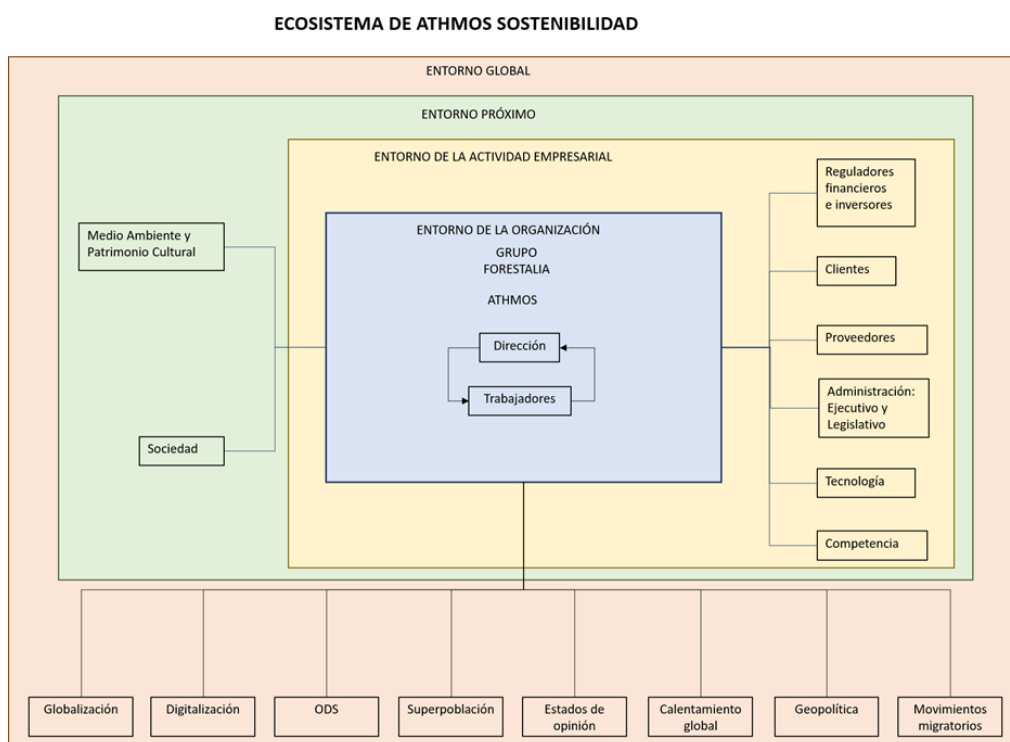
ECOSISTEMA DE ATHMOS SOSTENIBILIDAD

ENTORNO GLOBAL

ENTORNO PRÓXIMO

ENTORNO DE LA ACTIVIDAD EMPRESARIAL

ENTORNO DE LA ORGANIZACIÓN
GRUPO
FORESTALIA

ATHMOS

Dirección

Trabajadores

Medio Ambiente y Patrimonio Cultural

Sociedad

Reguladores financieros e inversores

Clientes

Proveedores

Administración: Ejecutivo y Legislativo

Tecnología

Competencia

Globalización

Digitalización

ODS

Superpoblación

Estados de opinión

Calentamiento global

Geopolítica

Movimientos migratorios